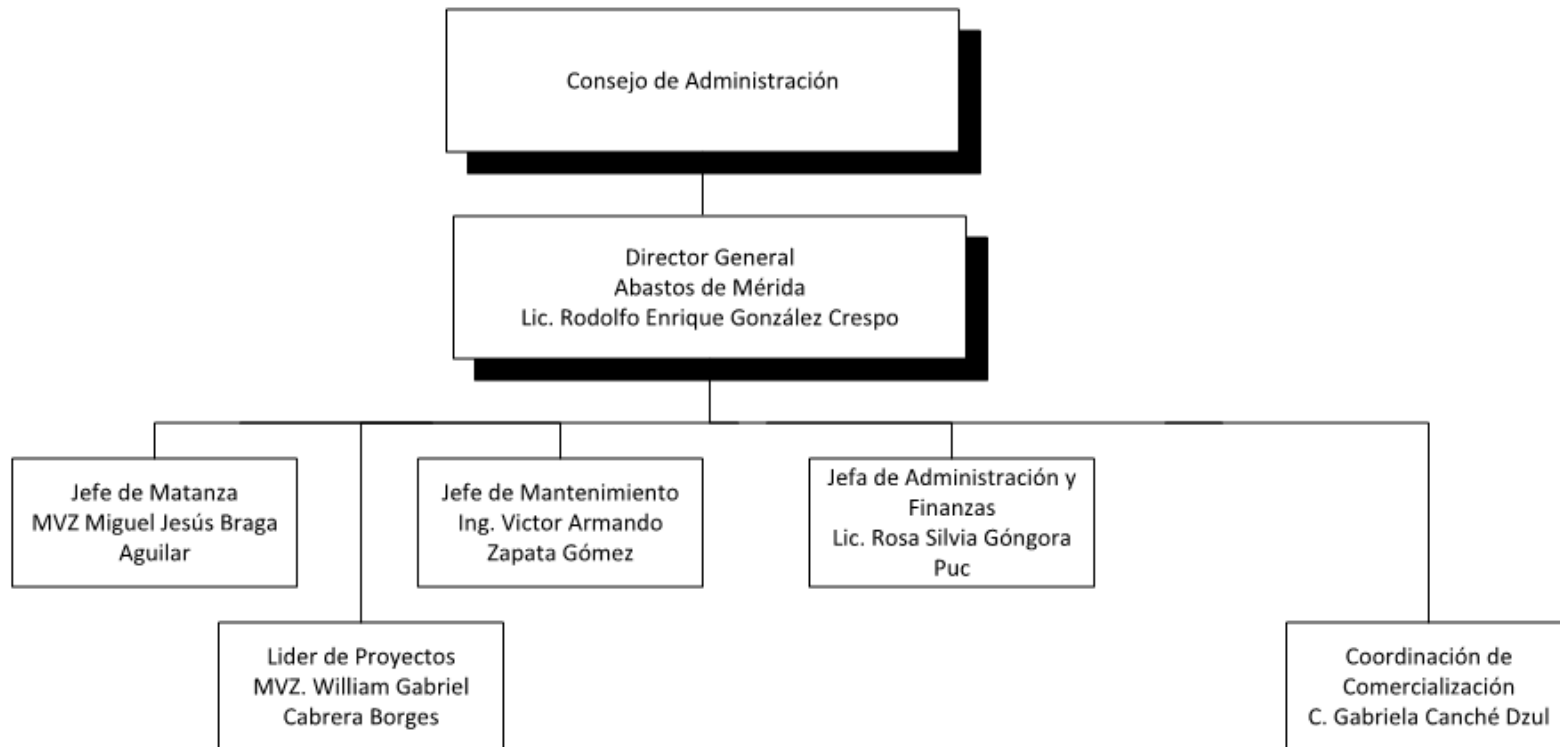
Consejo de Administración

Director General
Abastos de Mérida
Lic. Rodolfo Enrique González Crespo

Jefe de Matanza
MVZ Miguel Jesús Braga Aguilar

Jefe de Mantenimiento
Ing. Victor Armando Zapata Gómez

Jefa de Administración y Finanzas
Lic. Rosa Silvia Góngora Puc

Lider de Proyectos
MVZ. William Gabriel Cabrera Borges

Coordinación de Comercialización
C. Gabriela Canché Dzul